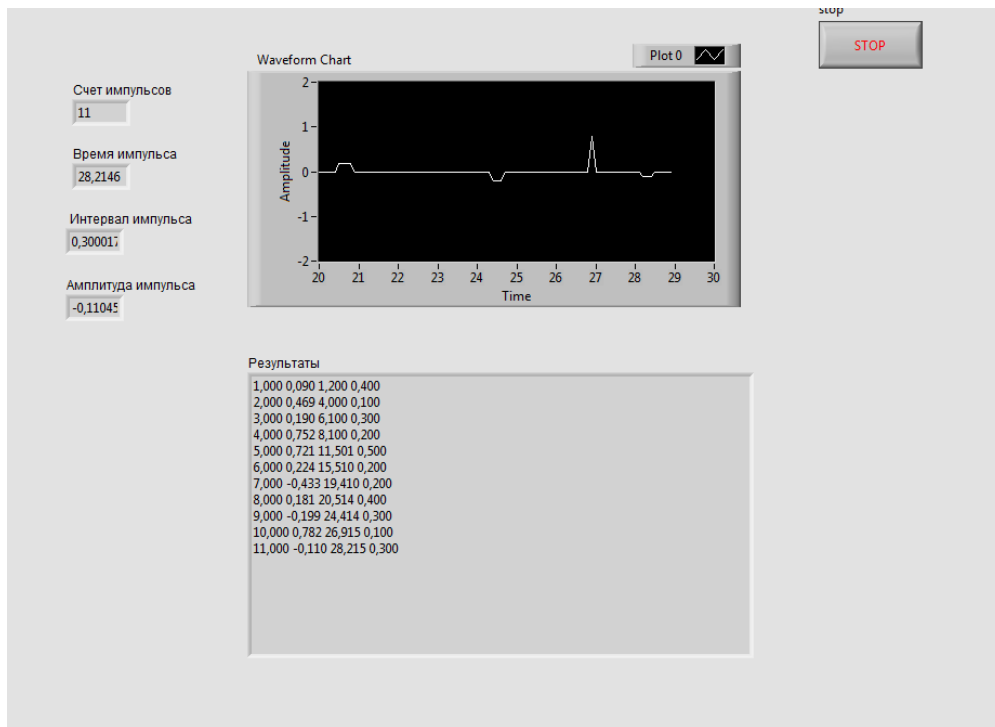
stop

STOP

Waveform Chart

Plot 0

Счет импульсов
11

Время импульса
28,2146

Интервал импульса
0,30001

Амплитуда импульса
-0,11045

2
1
0
-1
-2
Amplitude

20 21 22 23 24 25 26 27 28 29 30
Time

Результаты

1,000 0,090 1,200 0,400
2,000 0,469 4,000 0,100
3,000 0,190 6,100 0,300
4,000 0,752 8,100 0,200
5,000 0,721 11,501 0,500
6,000 0,224 15,510 0,200
7,000 -0,433 19,410 0,200
8,000 0,181 20,514 0,400
9,000 -0,199 24,414 0,300
10,000 0,782 26,915 0,100
11,000 -0,110 28,215 0,300